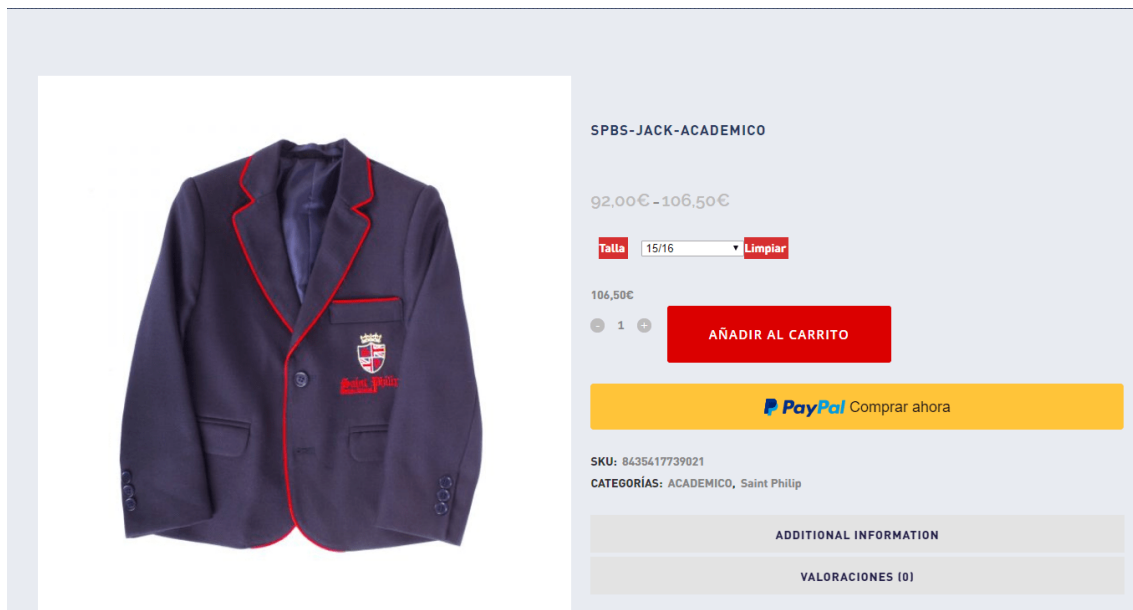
Saint Philip

SPBS-JACK-ACADEMICO

92,00€ - 106,50€

Talla 15/16 Limpiar

106,50€

- 1 +

AÑADIR AL CARRITO

PayPal Comprar ahora

SKU: 8435417739021

CATEGORÍAS: ACADEMICO, Saint Philip

ADDITIONAL INFORMATION

VALORACIONES (0)